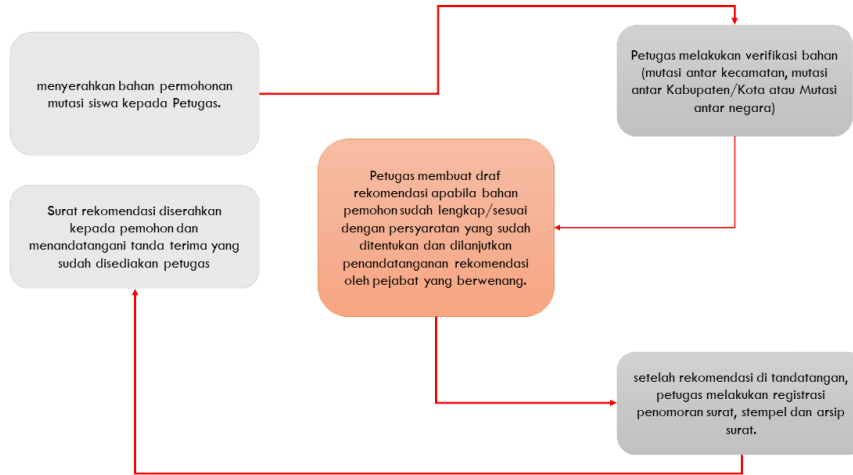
menyerahkan bahan permohonan mutasi siswa kepada Petugas.

Petugas melakukan verifikasi bahan (mutasi antar kecamatan, mutasi antar Kabupaten/Kota atau Mutasi antar negara)

Petugas membuat draf rekomendasi apabila bahan pemohon sudah lengkap/sesuai dengan persyaratan yang sudah ditentukan dan dilanjutkan penandatanganan rekomendasi oleh pejabat yang berwenang.

Surat rekomendasi diserahkan kepada pemohon dan menandatangani tanda terima yang sudah disediakan petugas

setelah rekomendasi di tandatangan, petugas melakukan registrasi penomoran surat, stempel dan arsip surat.